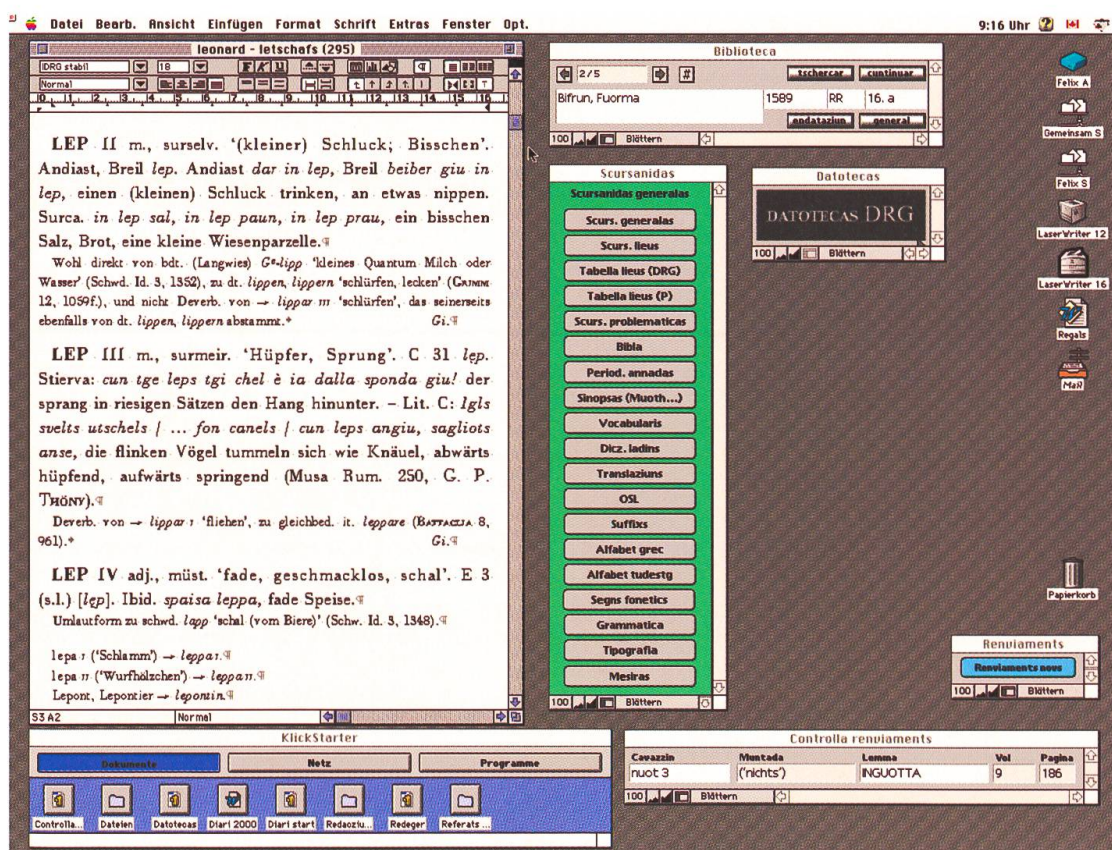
Datei Bearb. Ansicht Einfügen Format Schrift Extras Fenster Opt.

9:16 Uhr

leonard - letschafs (295)

DRG stabil 18

Normal

LEP II m., surselv. '(kleiner) Schluck; Bisschen'. Andiast, Breil *lep*. Andiast *dar in lep*, Breil *beiber giu in lep*, einen (kleinen) Schluck trinken, an etwas nippen. Surca. *in lep sal, in lep paun, in lep prau*, ein bisschen Salz, Brot, eine kleine Wiesenparzelle.¶

Wohl direkt von bdt. (Langwies) *Gᵉlipp* 'kleines Quantum Milch oder Wasser' (Schwd. Id. 3, 1352), zu dt. *lippen, lippern* 'schlürfen, lecken' (GRIMM 12, 1059f.), und nicht Deverb. von → *lippar III* 'schlürfen', das seinerseits ebenfalls von dt. *lippen, lippern* abstammt.* *Gi.*¶

LEP III m., surmeir. 'Hüpfer, Sprung'. C 31 *lep*. Stierva: *cun tge leps tgi chel è ia dalla sponda giu!* der sprang in riesigen Sätzen den Hang hinunter. – Lit. C: *Igls svelts utschels / ... fon canels / cun leps angiu, sagliots anse*, die flinken Vögel tummeln sich wie Knäuel, abwärts hüpfend, aufwärts springend (Musa Rum. 250, G. P. THÖNY).¶

Deverb. von → *lippar I* 'fliehen', zu gleichbed. it. *leppare* (BATTAGLIA 8, 961).* *Gi.*¶

LEP IV adj., müst. 'fade, geschmacklos, schal'. E 3 (s.l.) [lęp]. Ibid. *spaisa leppa*, fade Speise.¶

Umlautform zu schwd. *lapp* 'schal (vom Biere)' (Schw. Id. 3, 1348).¶

lepa I ('Schlamm') → *leppa I*.¶
lepa II ('Wurfhölzchen') → *leppa II*.¶
Lepont, Lepontier → *lepontin*.¶

S3 A2 Normal

Biblioteca
2/5 tschercar cuntinuar
Bifrun, Fuorma 1589 RR 16. a
andatazIun general
100 Blättern

Scursanidas
Scursanidas generalas
Scurs. generalas
Scurs. lieus
Tabella lieus (DRG)
Tabella lieus (P)
Scurs. problematicas
Bibla
Period. annadas
Sinopsas (Muoth...)
Vocabularis
Dicz. ladins
Translaziuns
OSL
Suffixs
Alfabet grec
Alfabet tudestg
Segns fonetics
Grammatica
Tipografia
Mesiras
100 Blättern

Datotecas
DATOTECAS DRG
100 Blättern

Felix A
Gemeinsam S
Felix S
LaserWriter 12
LaserWriter 16
Regals
Mail
Papierkorb

Renviaments
Renviaments nous
100 Blättern

KlickStarter
Dokumente Netz Programme
Controlla... Dateien Datotecas Diari 2000 Diari start Redaoziu... Redeger Referats...

Controlla renviaments
| Cavazzin | Muntada | Lemma | Vol | Pagina |
|---|---|---|---|---|
| nuot 3 | ('nichts') | INGUOTTA | 9 | 186 |
100 Blättern